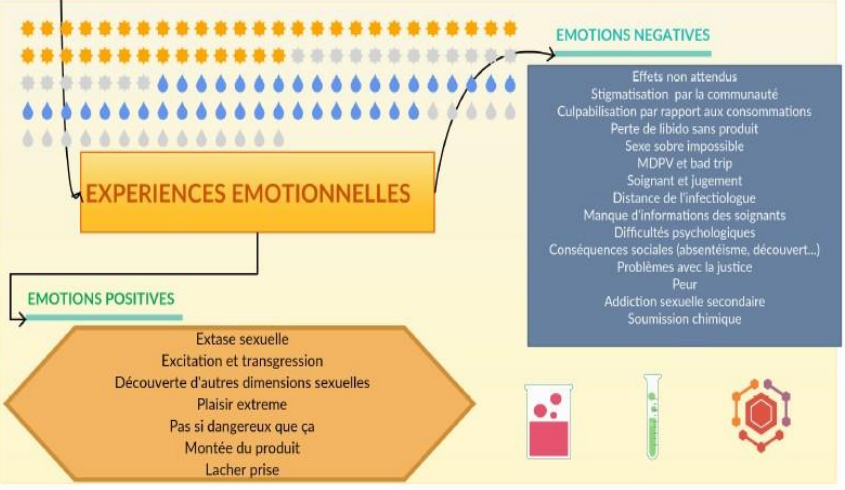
EMOTIONS NEGATIVES

Effets non attendus
Stigmatisation par la communauté
Culpabilisation par rapport aux consommations
Perte de libido sans produit
Sexe sobre impossible
MDPV et bad trip
Soignant et jugement
Distance de l'infectiologue
Manque d'informations des soignants
Difficultés psychologiques
Conséquences sociales (absentéisme, découvert...)
Problèmes avec la justice
Peur
Addiction sexuelle secondaire
Soumission chimique

EXPERIENCES EMOTIONNELLES

EMOTIONS POSITIVES

Extase sexuelle
Excitation et transgression
Découverte d'autres dimensions sexuelles
Plaisir extreme
Pas si dangereux que ça
Montée du produit
Lacher prise